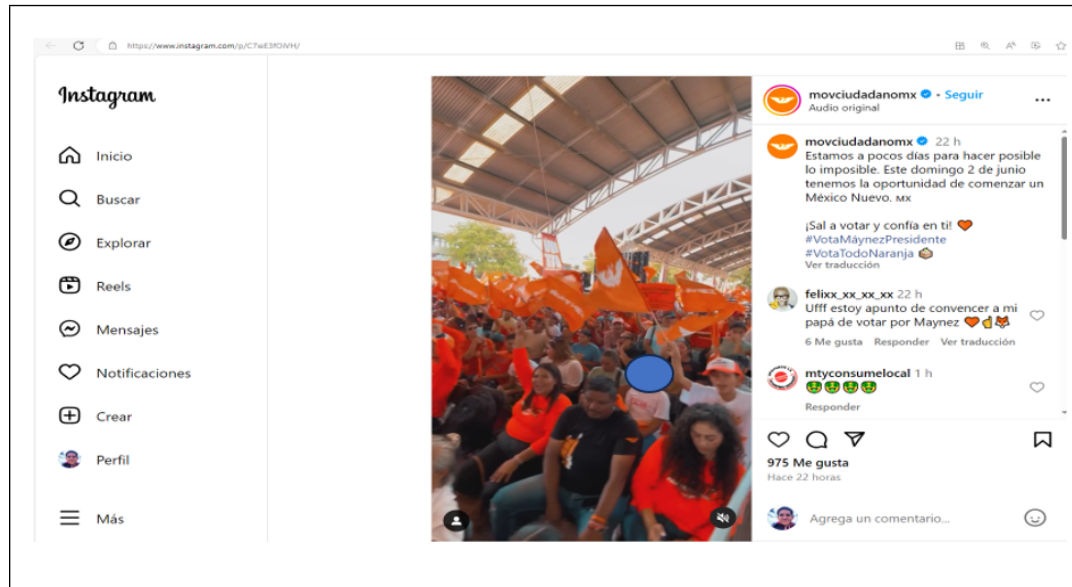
https://www.instagram.com/p/C7wE3fOiVH/

Instagram

Inicio

Buscar

Explorar

Reels

Mensajes

Notificaciones

Crear

Perfil

Más

movciudadanomx • Seguir
Audio original

movciudadanomx 22 h
Estamos a pocos días para hacer posible lo imposible. Este domingo 2 de junio tenemos la oportunidad de comenzar un México Nuevo. MX

¡Sal a votar y confía en ti! 🧡
#VotaMáynezPresidente
#VotaTodoNaranja 📦
Ver traducción

felixx_xx_xx_xx 22 h
Ufff estoy apunto de convencer a mi papá de votar por Maynez 🧡👍🦊
6 Me gusta Responder Ver traducción

mtyconsumelocal 1 h
🤑🤑🤑🤑
Responder

975 Me gusta
Hace 22 horas

Agrega un comentario...